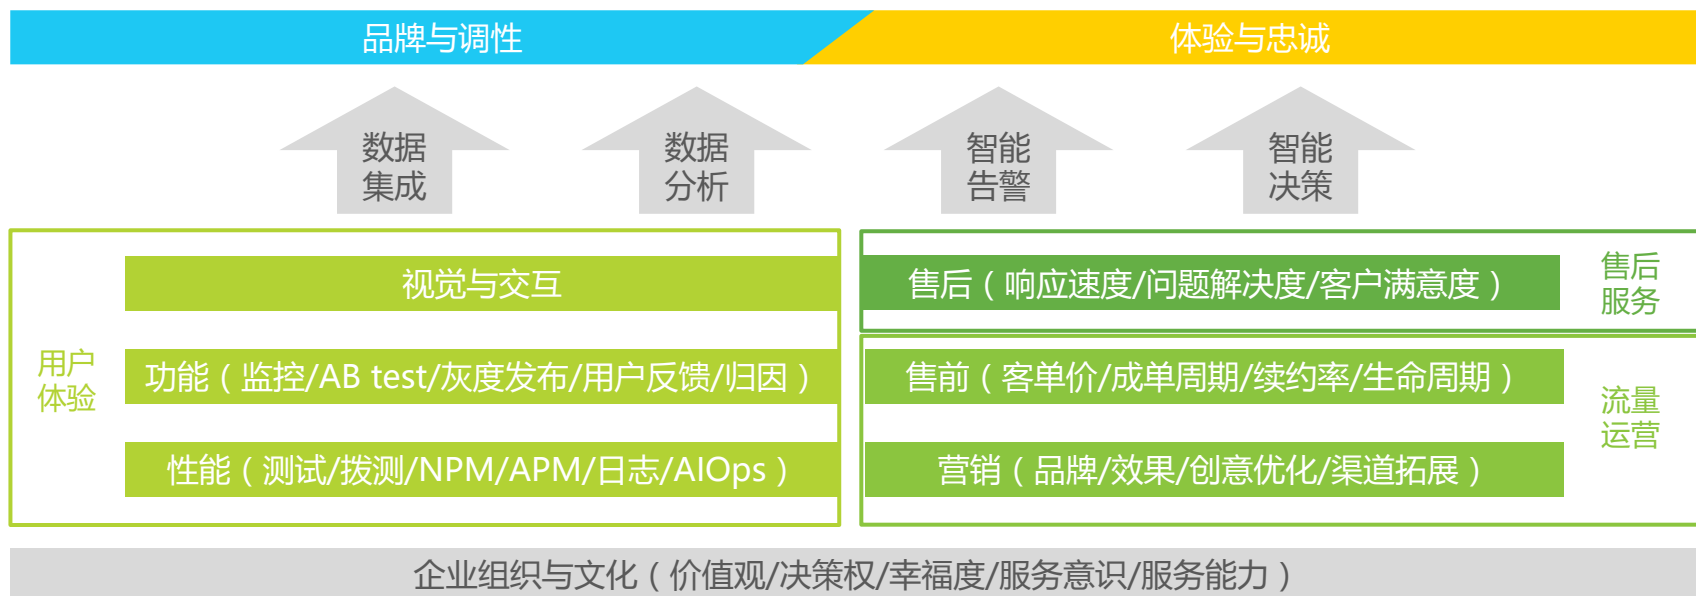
品牌与调性

体验与忠诚

数据
集成

数据
分析

智能
告警

智能
决策

用户
体验

视觉与交互

功能（监控/AB test/灰度发布/用户反馈/归因）

性能（测试/拨测/NPM/APM/日志/AIOps）

售后（响应速度/问题解决度/客户满意度）

售后
服务

售前（客单价/成单周期/续约率/生命周期）

营销（品牌/效果/创意优化/渠道拓展）

流量
运营

企业组织与文化（价值观/决策权/幸福度/服务意识/服务能力）